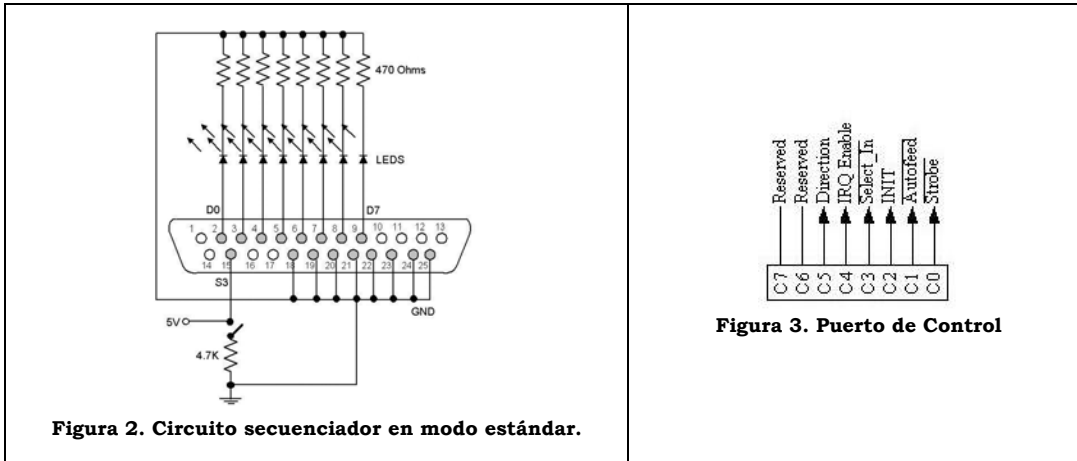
470 Ohms

LEDS

D0

D7

1 2 3 4 5 6 7 8 9 10 11 12 13

14 15 16 17 18 19 20 21 22 23 24 25

S3

GND

5V

4.7K

Figura 2. Circuito secuenciador en modo estándar.

| Reserved | Reserved | Direction | IRQ Enable | Select_In | INIT | Autofeed | Strobe |
|---|---|---|---|---|---|---|---|
| C7 | C6 | C5 | C4 | C3 | C2 | C1 | C0 |

Figura 3. Puerto de Control